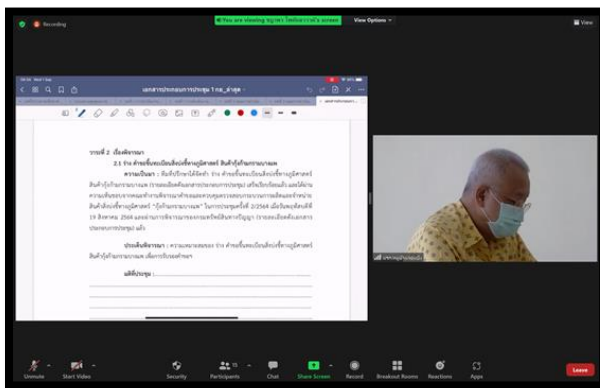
Recording

You are viewing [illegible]'s screen

View Options

View

เอกสารประกอบการประชุม 1 กย._ล่าสุด

วาระที่ 2 เรื่องพิจารณา

2.1 ร่าง คำขอขึ้นทะเบียนสิ่งบ่งชี้ทางภูมิศาสตร์ สินค้า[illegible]

ความเป็นมา : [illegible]

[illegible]

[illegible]

19 สิงหาคม 2564 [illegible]

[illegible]

ประเด็นพิจารณา : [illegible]

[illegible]

มติที่ประชุม : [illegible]

Unmute

Start Video

Security

Participants

Chat

Share Screen

Record

Breakout Rooms

Reactions

Apps

Leave